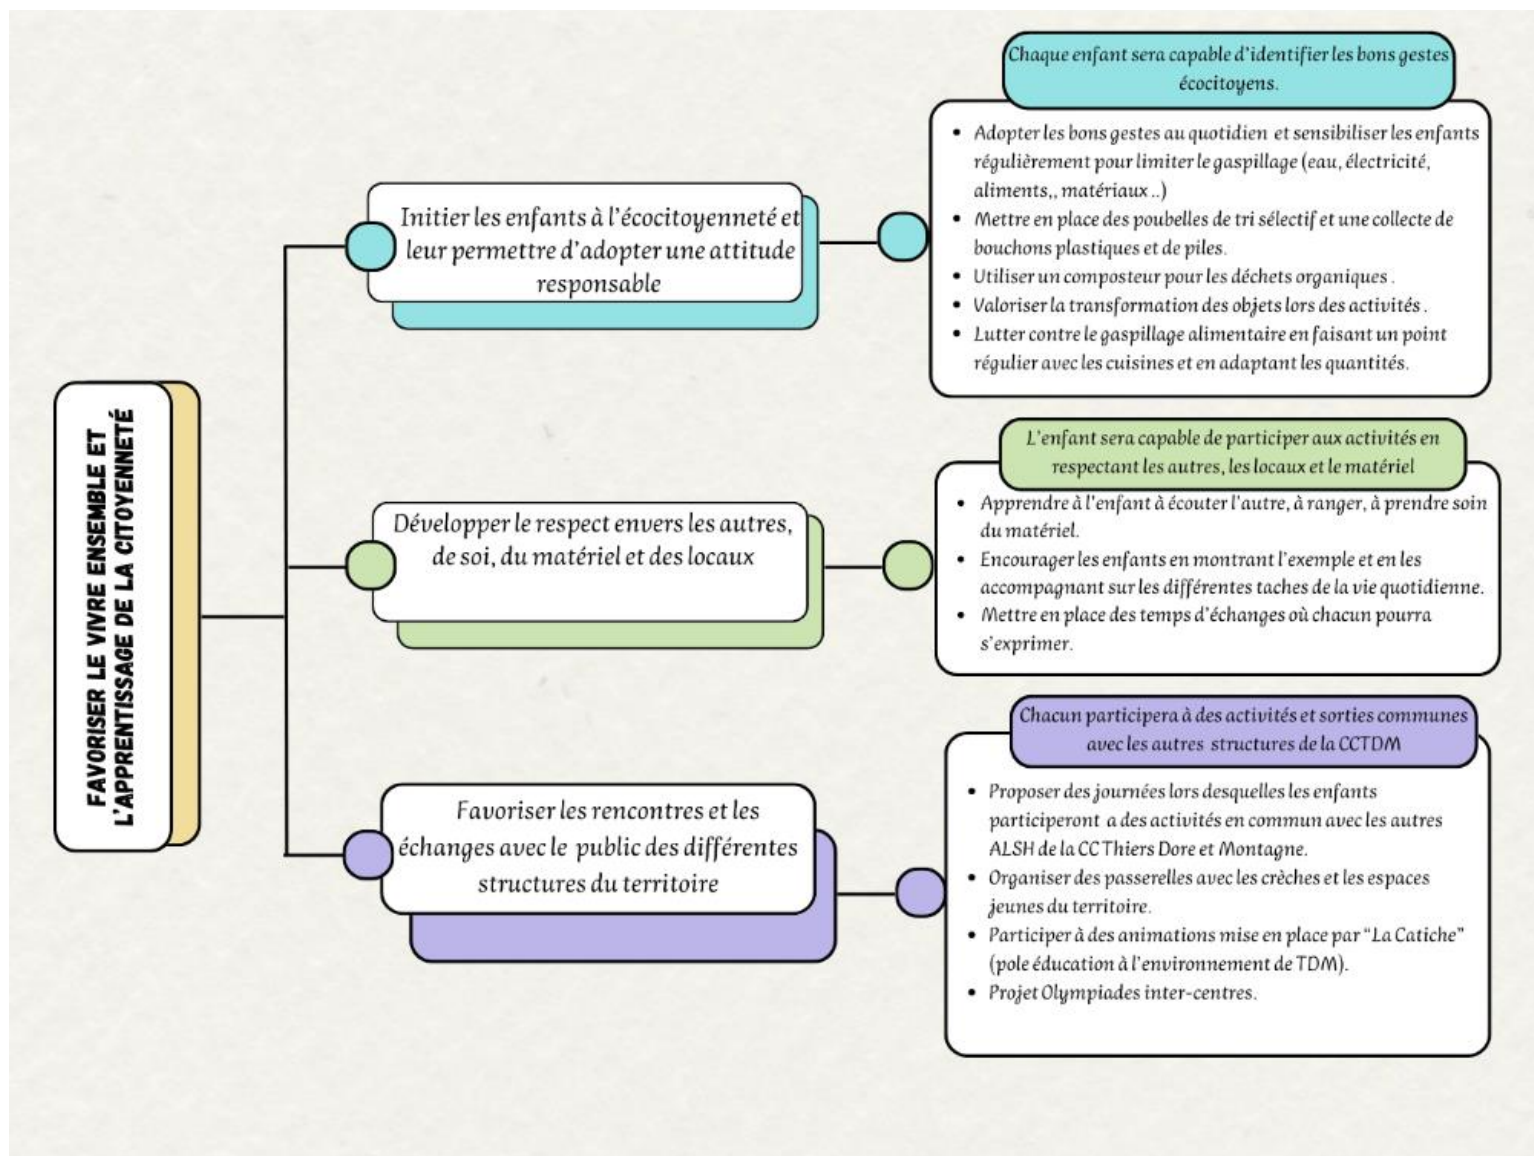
FAVORISER LE VIVRE ENSEMBLE ET L'APPRENTISSAGE DE LA CITOYENNETÉ

Initier les enfants à l'écocitoyenneté et leur permettre d'adopter une attitude responsable

Chaque enfant sera capable d'identifier les bons gestes écocitoyens.

- Adopter les bons gestes au quotidien et sensibiliser les enfants régulièrement pour limiter le gaspillage (eau, électricité, aliments,, matériaux ..)
- Mettre en place des poubelles de tri sélectif et une collecte de bouchons plastiques et de piles.
- Utiliser un composteur pour les déchets organiques .
- Valoriser la transformation des objets lors des activités .
- Lutter contre le gaspillage alimentaire en faisant un point régulier avec les cuisines et en adaptant les quantités.

Développer le respect envers les autres, de soi, du matériel et des locaux

L'enfant sera capable de participer aux activités en respectant les autres, les locaux et le matériel

- Apprendre à l'enfant à écouter l'autre, à ranger, à prendre soin du matériel.
- Encourager les enfants en montrant l'exemple et en les accompagnant sur les différentes taches de la vie quotidienne.
- Mettre en place des temps d'échanges où chacun pourra s'exprimer.

Favoriser les rencontres et les échanges avec le public des différentes structures du territoire

Chacun participera à des activités et sorties communes avec les autres structures de la CCTDM

- Proposer des journées lors desquelles les enfants participeront a des activités en commun avec les autres ALSH de la CC Thiers Dore et Montagne.
- Organiser des passerelles avec les crèches et les espaces jeunes du territoire.
- Participer à des animations mise en place par "La Catiche" (pole éducation à l'environnement de TDM).
- Projet Olympiades inter-centres.